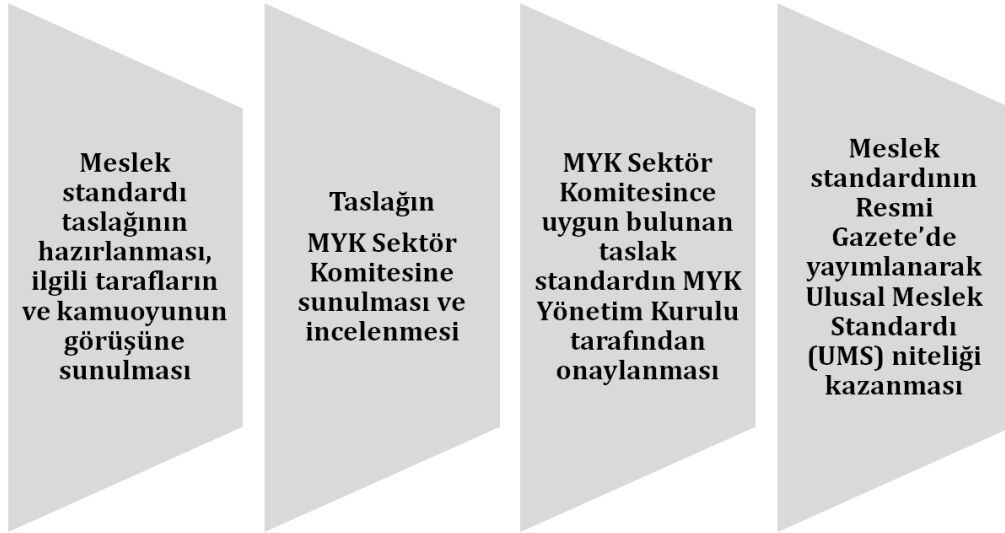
Meslek standardı taslağının hazırlanması, ilgili tarafların ve kamuoyunun görüşüne sunulması

Taslağın

MYK Sektör Komitesine sunulması ve incelenmesi

MYK Sektör Komitesince uygun bulunan taslak standardın MYK Yönetim Kurulu tarafından onaylanması

Meslek standardının Resmi Gazete'de yayımlanarak Ulusal Meslek Standardı (UMS) niteliği kazanması